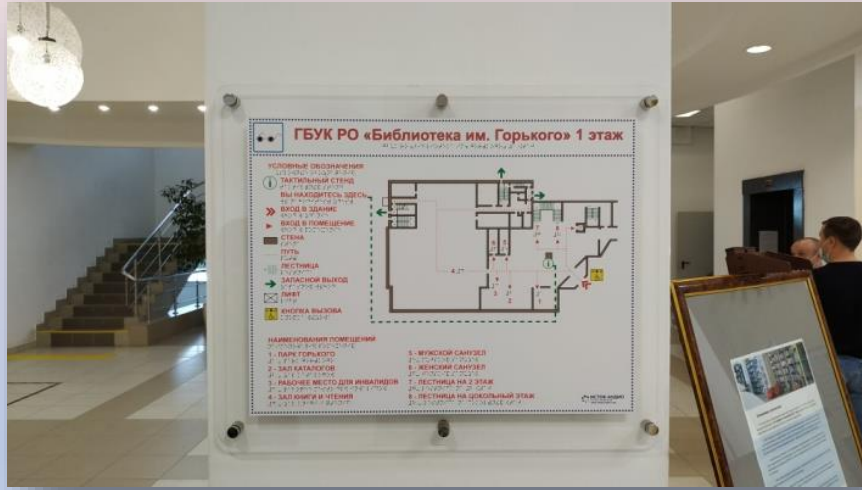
ГБУК РО «Библиотека им. Горького» 1 этаж

УСЛОВНЫЕ ОБОЗНАЧЕНИЯ
ТАКТИЛЬНЫЙ СТЕНД
ВЫ НАХОДИТЕСЬ ЗДЕСЬ
ВХОД В ЗДАНИЕ
ВХОД В ПОМЕЩЕНИЕ
СТЕНА
ПУТЬ
ЛЕСТНИЦА
ЗАПАСНОЙ ВЫХОД
ЛИФТ
КНОПКА ВЫЗОВА

НАИМЕНОВАНИЯ ПОМЕЩЕНИЙ
1 - ПАРК ГОРЬКОГО
2 - ЗАЛ КАТАЛОГОВ
3 - РАБОЧЕЕ МЕСТО ДЛЯ ИНВАЛИДОВ
4 - ЗАЛ КНИГИ И ЧТЕНИЯ
5 - МУЖСКОЙ САНУЗЕЛ
6 - ЖЕНСКИЙ САНУЗЕЛ
7 - ЛЕСТНИЦА НА 2 ЭТАЖ
8 - ЛЕСТНИЦА НА ЦОКОЛЬНЫЙ ЭТАЖ

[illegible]